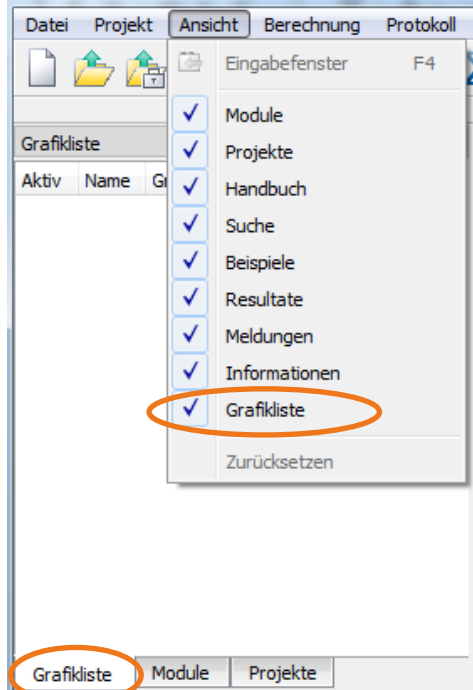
Datei Projekt Ansicht Berechnung Protokoll

Grafikliste

Aktiv Name Gr

Eingabefenster F4

Module
Projekte
Handbuch
Suche
Beispiele
Resultate
Meldungen
Informationen
Grafikliste

Zurücksetzen

Grafikliste Module Projekte